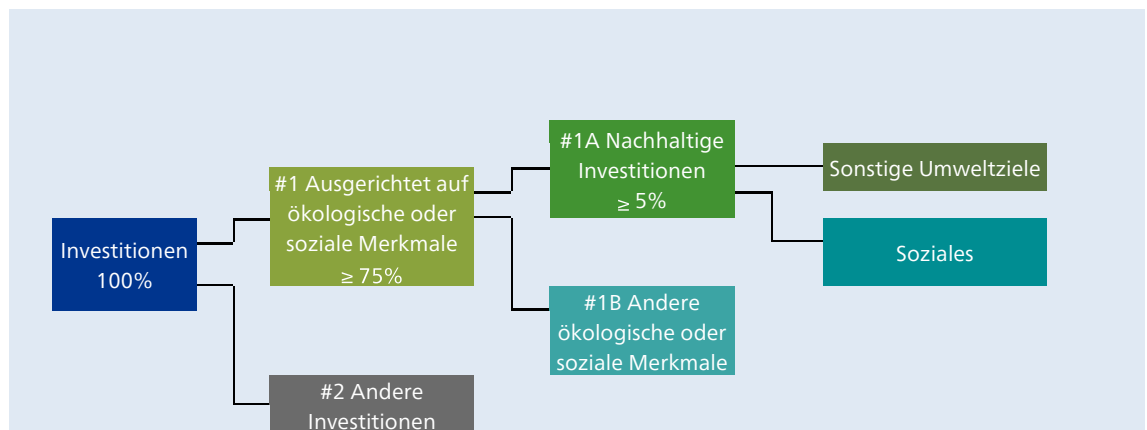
Investitionen 100%

#1 Ausgerichtet auf ökologische oder soziale Merkmale ≥ 75%

#2 Andere Investitionen

#1A Nachhaltige Investitionen ≥ 5%

#1B Andere ökologische oder soziale Merkmale

Sonstige Umweltziele

Soziales